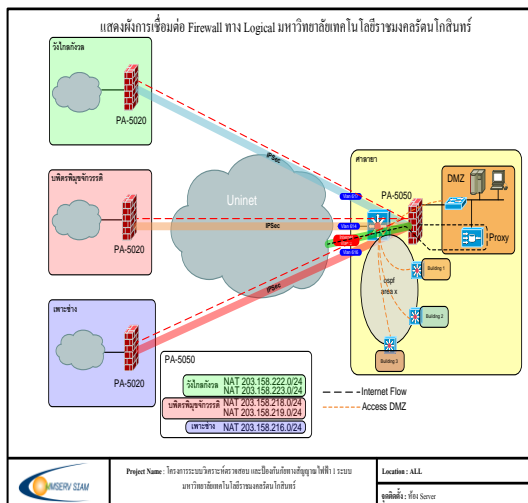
แสดงผังการเชื่อมต่อ Firewall ทาง Logical มหาวิทยาลัยเทคโนโลยีราชมงคลรัตนโกสินทร์

วังไกลกังวล

PA-5020

IPSec

บพิตรพิมุขจักรวรรดิ

PA-5020

Uninet

IPSec

เพาะช่าง

PA-5020

IPSec

ศาลายา

PA-5050

DMZ

Proxy

Vlan 801

Vlan 804

Vlan 806

Vlan 808

ospf area x

Building 1

Building 2

Building 3

PA-5050

| วังไกลกังวล | NAT 203.158.222.0/24<br>NAT 203.158.223.0/24 |
|---|---|
| บพิตรพิมุขจักรวรรดิ | NAT 203.158.218.0/24<br>NAT 203.158.219.0/24 |
| เพาะช่าง | NAT 203.158.216.0/24 |

Internet Flow

Access DMZ

OMSERV SIAM

Project Name : โครงการระบบวิเคราะห์ตรวจสอบ และป้องกันภัยคุกคามสัญญาณไฟฟ้า 1 ระบบ มหาวิทยาลัยเทคโนโลยีราชมงคลรัตนโกสินทร์

Location : ALL

จุดติดตั้ง : ห้อง Server